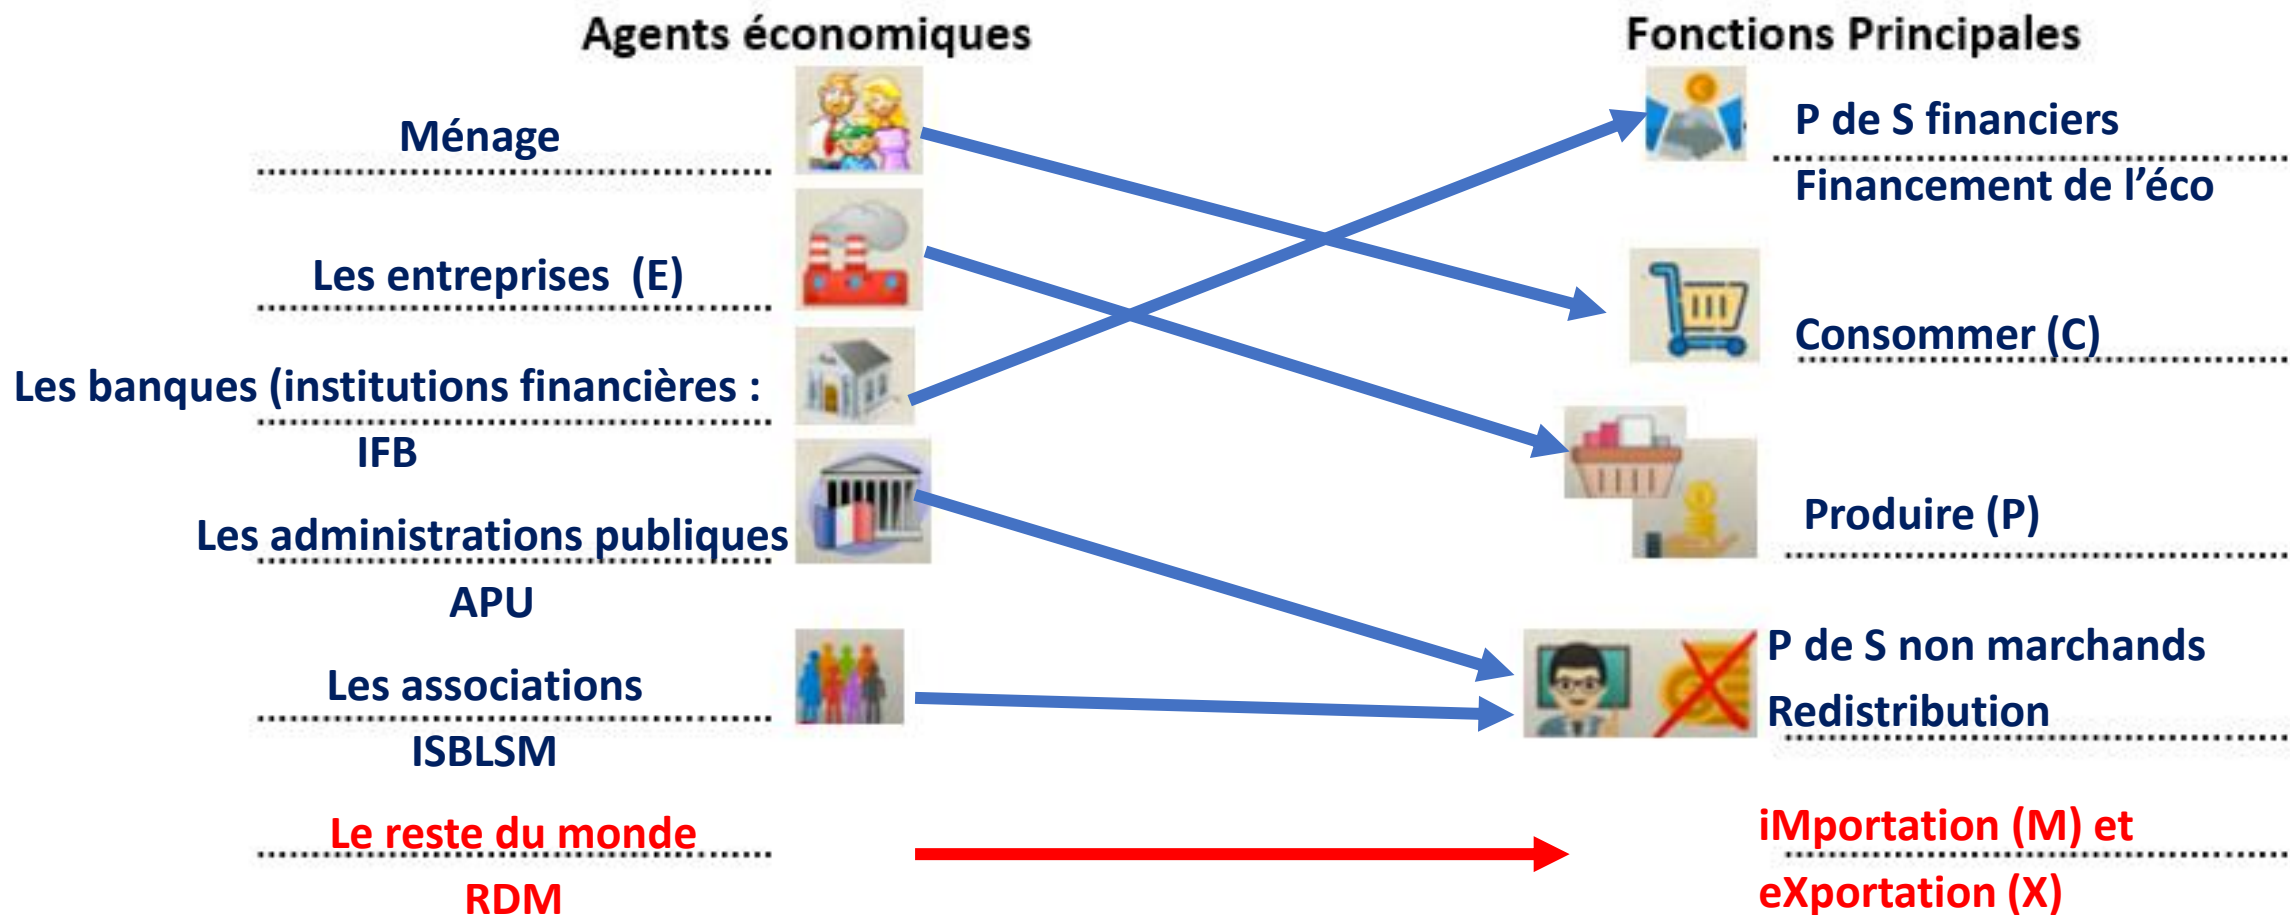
Agents économiques

Ménage

Les entreprises (E)

Les banques (institutions financières : IFB

Les administrations publiques APU

Les associations ISBLSM

Le reste du monde RDM

Fonctions Principales

P de S financiers Financement de l'éco

Consommer (C)

Produire (P)

P de S non marchands Redistribution

iMportation (M) et eXportation (X)